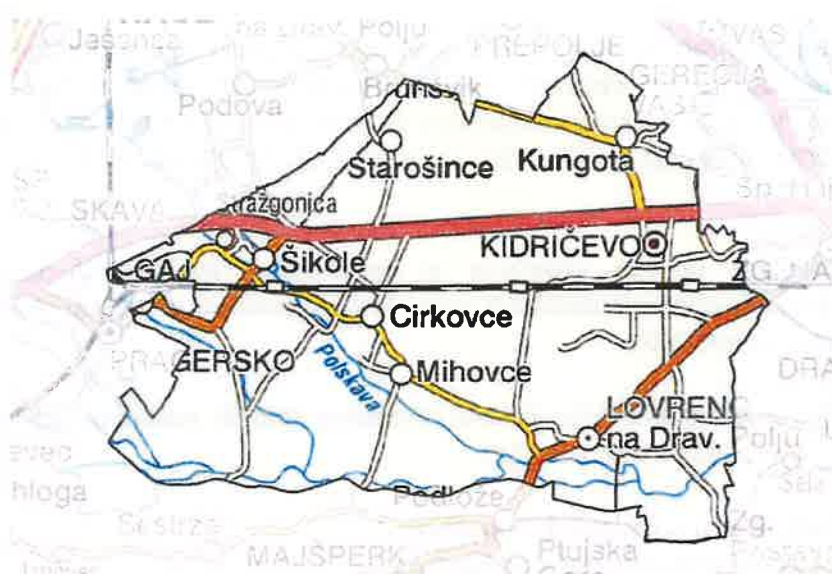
Jašenca
na Drav. Polju
APOLJE
Brunšvik
Podova
GEREČJA VAS
Starošince
Kungota
SKAVA
Stražgonica
KIDRIČEVO
Šikole
GAJ
Cirkovce
PRAGERSKO
Polskava
Mihovce
DRA
LOVRENC
na Drav.
Polju
hloga
Podlože
Šestrže
MAJŠPERK
Ptujska
Zg.